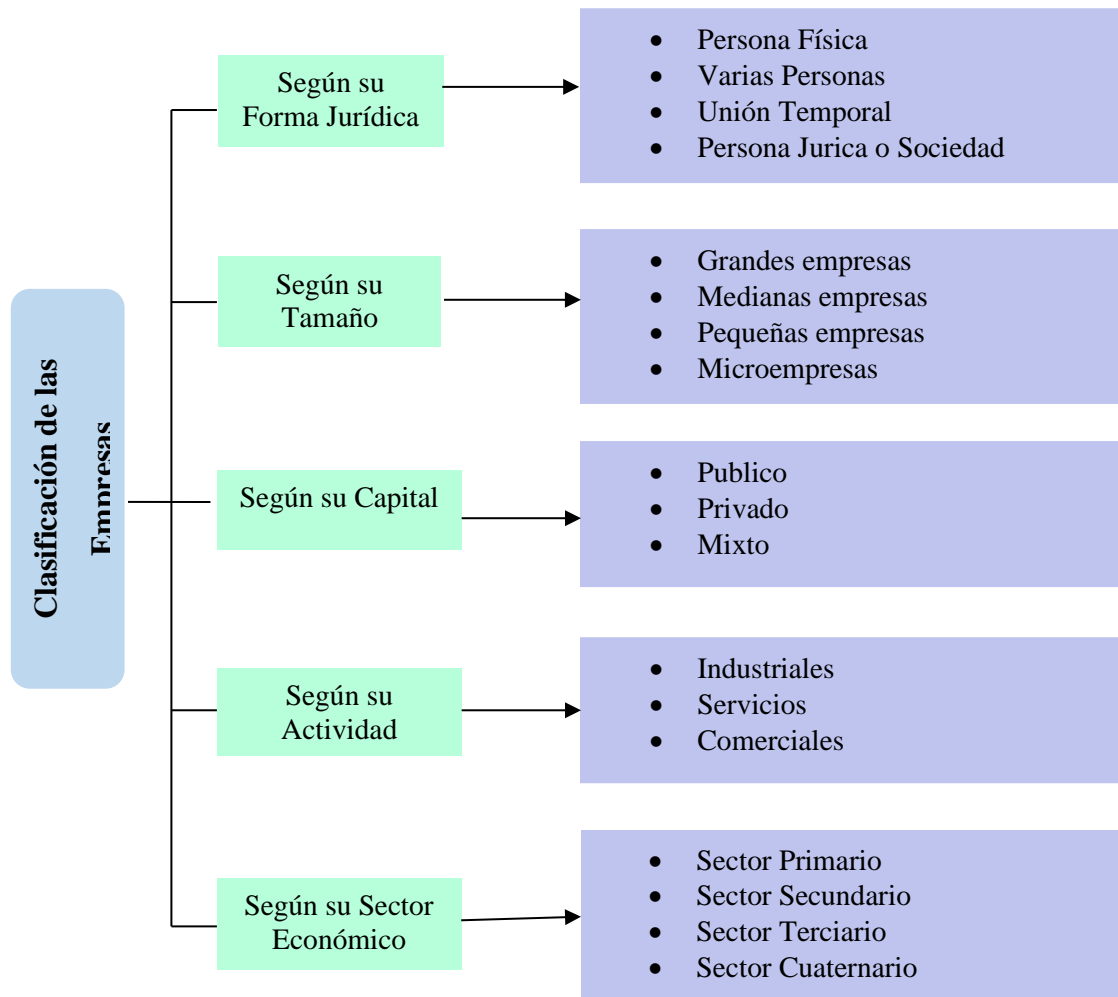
Clasificación de las Empresas

Según su Forma Jurídica

- Persona Física
- Varias Personas
- Unión Temporal
- Persona Jurica o Sociedad

Según su Tamaño

- Grandes empresas
- Medianas empresas
- Pequeñas empresas
- Microempresas

Según su Capital

- Publico
- Privado
- Mixto

Según su Actividad

- Industriales
- Servicios
- Comerciales

Según su Sector Económico

- Sector Primario
- Sector Secundario
- Sector Terciario
- Sector Cuaternario